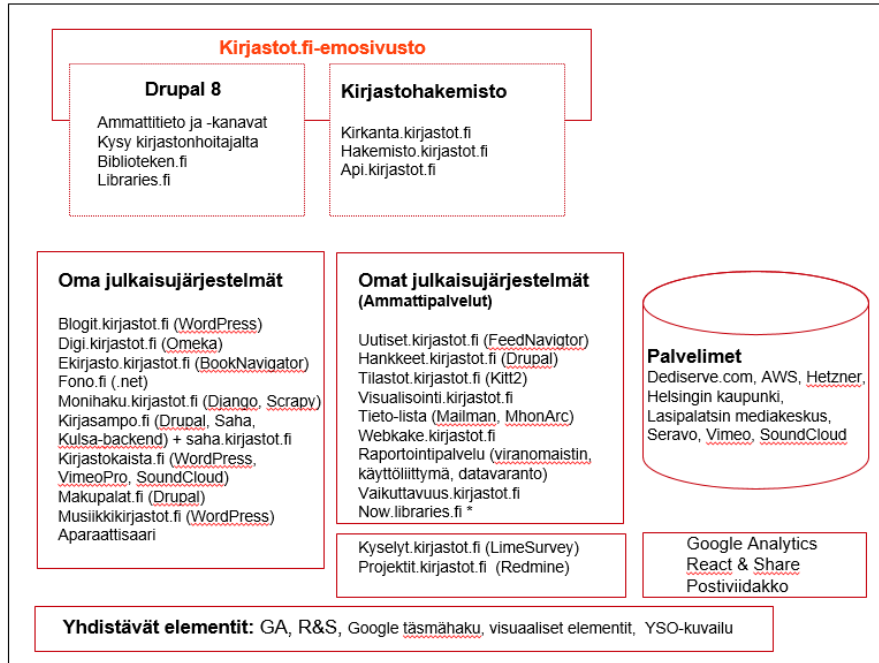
Kirjastot.fi-emosivusto

Drupal 8

Ammattitieto ja -kanavat
Kysy kirjastonhoitajalta
Biblioteken.fi
Libraries.fi

Kirjastohakemisto

Kirkanta.kirjastot.fi
Hakemisto.kirjastot.fi
Api.kirjastot.fi

Oma julkaisujärjestelmät

Blogit.kirjastot.fi (WordPress)
Digi.kirjastot.fi (Omeka)
Ekirjasto.kirjastot.fi (BookNavigator)
Fono.fi (.net)
Monihaku.kirjastot.fi (Django, Scrapy)
Kirjasampo.fi (Drupal, Saha, Kulsa-backend) + saha.kirjastot.fi
Kirjastokaista.fi (WordPress, VimeoPro, SoundCloud)
Makupalat.fi (Drupal)
Musiikkikirjastot.fi (WordPress)
Aparaattisaari

Omat julkaisujärjestelmät
(Ammattipalvelut)

Uutiset.kirjastot.fi (FeedNavigtor)
Hankkeet.kirjastot.fi (Drupal)
Tilastot.kirjastot.fi (Kitt2)
Visualisointi.kirjastot.fi
Tieto-lista (Mailman, MhonArc)
Webkake.kirjastot.fi
Raportointipalvelu (viranomaistin, käyttöliittymä, datavaranto)
Vaikuttavuus.kirjastot.fi
Now.libraries.fi *

Palvelimet
Dediserve.com, AWS, Hetzner, Helsingin kaupunki, Lasipalatsin mediakeskus, Seravo, Vimeo, SoundCloud

Kyselyt.kirjastot.fi (LimeSurvey)
Projektit.kirjastot.fi (Redmine)

Google Analytics
React & Share
Postiviidakko

Yhdistävät elementit: GA, R&S, Google täsmähaku, visuaaliset elementit, YSO-kuvailu